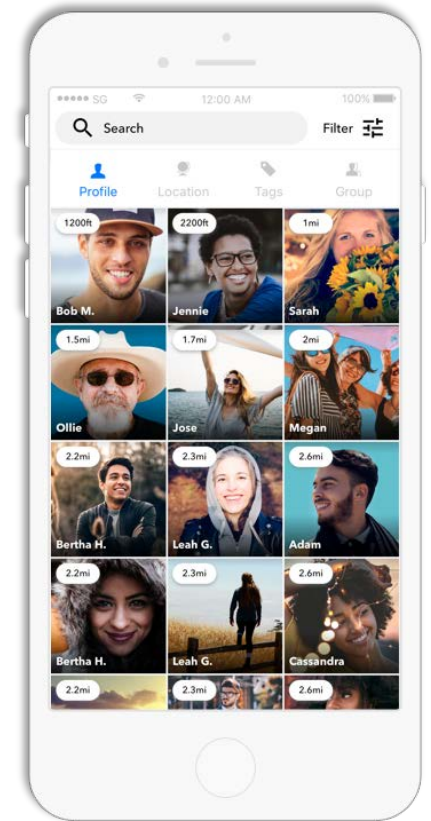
●●●●● SG 12:00 AM 100%

Search

Filter

Profile

Location

Tags

Group

1200ft

Bob M.

2200ft

Jennie

1mi

Sarah

1.5mi

Ollie

1.7mi

Jose

2mi

Megan

2.2mi

Bertha H.

2.3mi

Leah G.

2.6mi

Adam

2.2mi

Bertha H.

2.3mi

Leah G.

2.6mi

Cassandra

2.2mi

2.3mi

2.6mi